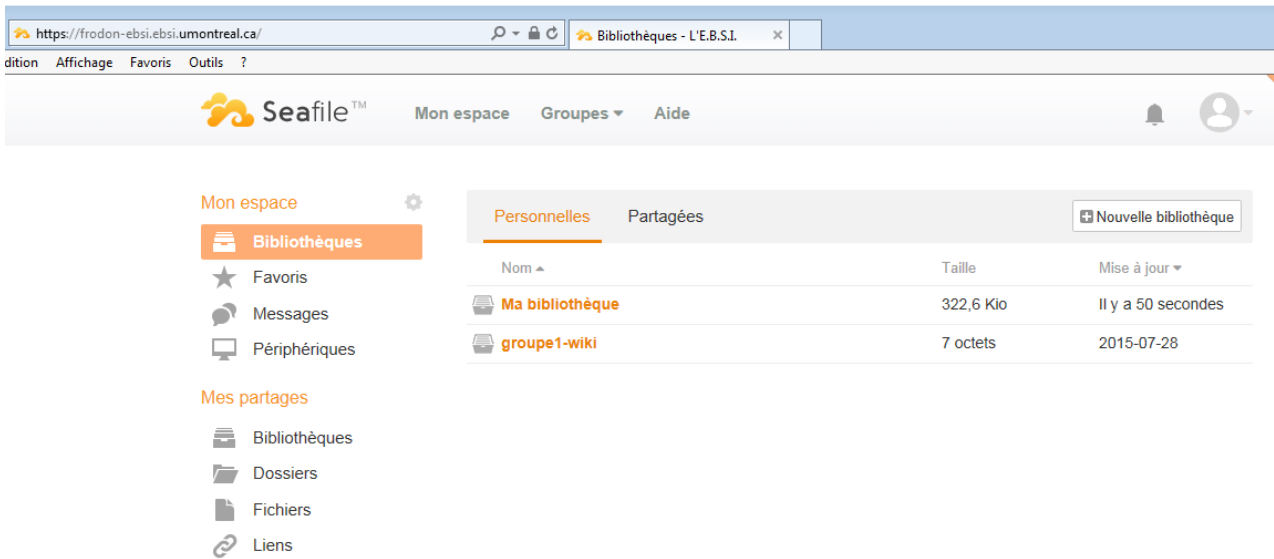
https://frodon-ebsi.ebsi.umontreal.ca/

Bibliothèques - L'E.B.S.I. ×

dition Affichage Favoris Outils ?

Seafile™ Mon espace Groupes Aide

Mon espace

Bibliothèques

Favoris

Messages

Périphériques

Mes partages

Bibliothèques

Dossiers

Fichiers

Liens

Personnelles Partagées

Nouvelle bibliothèque

| Nom | Taille | Mise à jour |
|---|---|---|
| Ma bibliothèque | 322,6 Kio | Il y a 50 secondes |
| groupe1-wiki | 7 octets | 2015-07-28 |